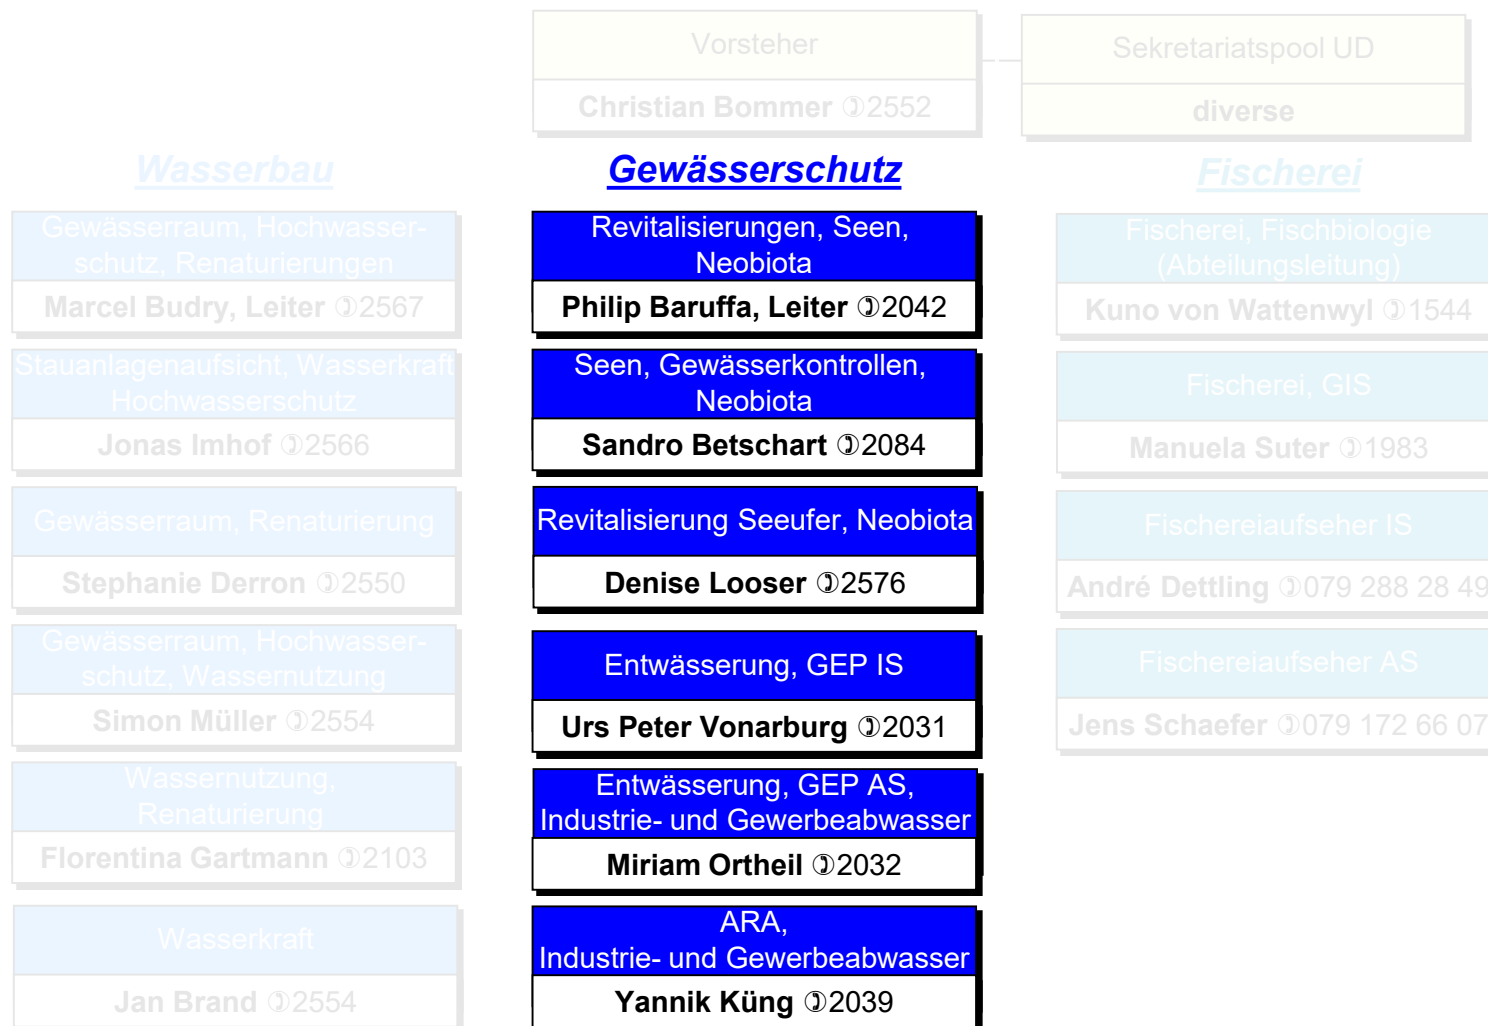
Vorsteher

Christian Bommer ✆2552

Sekretariatspool UD

diverse

Wasserbau

Gewässerraum, Hochwasserschutz, Renaturierungen

Marcel Budry, Leiter ✆2567

Stauanlagenaufsicht, Wasserkraft Hochwasserschutz

Jonas Imhof ✆2566

Gewässerraum, Renaturierung

Stephanie Derron ✆2550

Gewässerraum, Hochwasserschutz, Wassernutzung

Simon Müller ✆2554

Wassernutzung, Renaturierung

Florentina Gartmann ✆2103

Wasserkraft

Jan Brand ✆2554

Gewässerschutz

Revitalisierungen, Seen, Neobiota

Philip Baruffa, Leiter ✆2042

Seen, Gewässerkontrollen, Neobiota

Sandro Betschart ✆2084

Revitalisierung Seeufer, Neobiota

Denise Looser ✆2576

Entwässerung, GEP IS

Urs Peter Vonarburg ✆2031

Entwässerung, GEP AS, Industrie- und Gewerbeabwasser

Miriam Ortheil ✆2032

ARA, Industrie- und Gewerbeabwasser

Yannik Küng ✆2039

Fischerei

Fischerei, Fischbiologie (Abteilungsleitung)

Kuno von Wattenwyl ✆1544

Fischerei, GIS

Manuela Suter ✆1983

Fischereiaufseher IS

André Dettling ✆079 288 28 49

Fischereiaufseher AS

Jens Schaefer ✆079 172 66 07